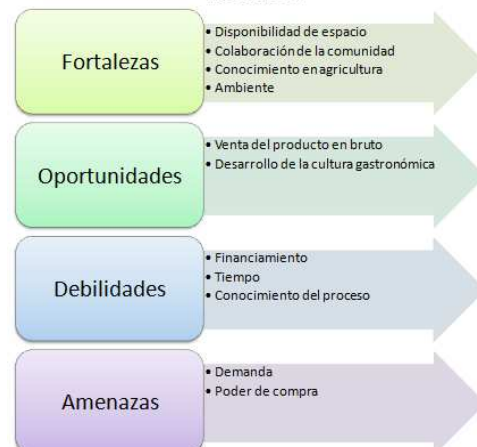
Fortalezas

• Disponibilidad de espacio
• Colaboración de la comunidad
• Conocimiento en agricultura
• Ambiente

Oportunidades

• Venta del producto en bruto
• Desarrollo de la cultura gastronómica

Debilidades

• Financiamiento
• Tiempo
• Conocimiento del proceso

Amenazas

• Demanda
• Poder de compra